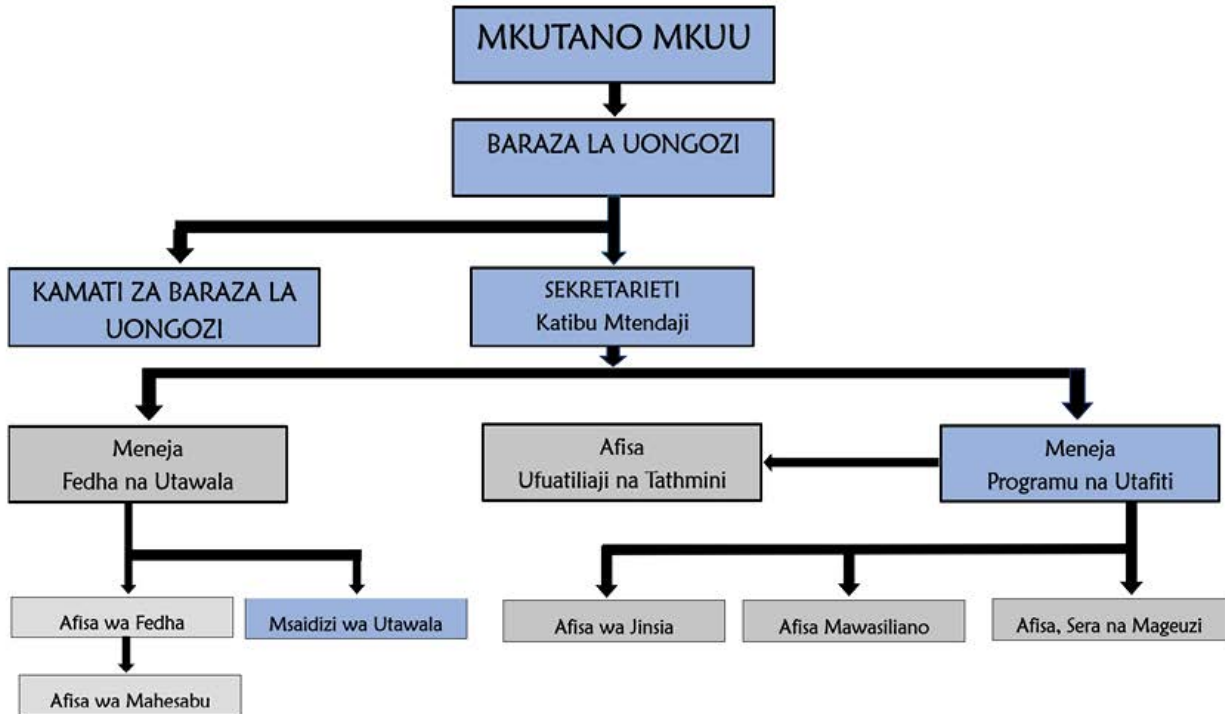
MKUTANO MKUU

BARAZA LA UONGOZI

KAMATI ZA BARAZA LA UONGOZI

SEKRETARIETI
Katibu Mtendaji

Meneja
Fedha na Utawala

Afisa
Ufuatiliaji na Tathmini

Meneja
Programu na Utafiti

Afisa wa Fedha

Msaidizi wa Utawala

Afisa wa Jinsia

Afisa Mawasiliano

Afisa, Sera na Mageuzi

Afisa wa Mahesabu